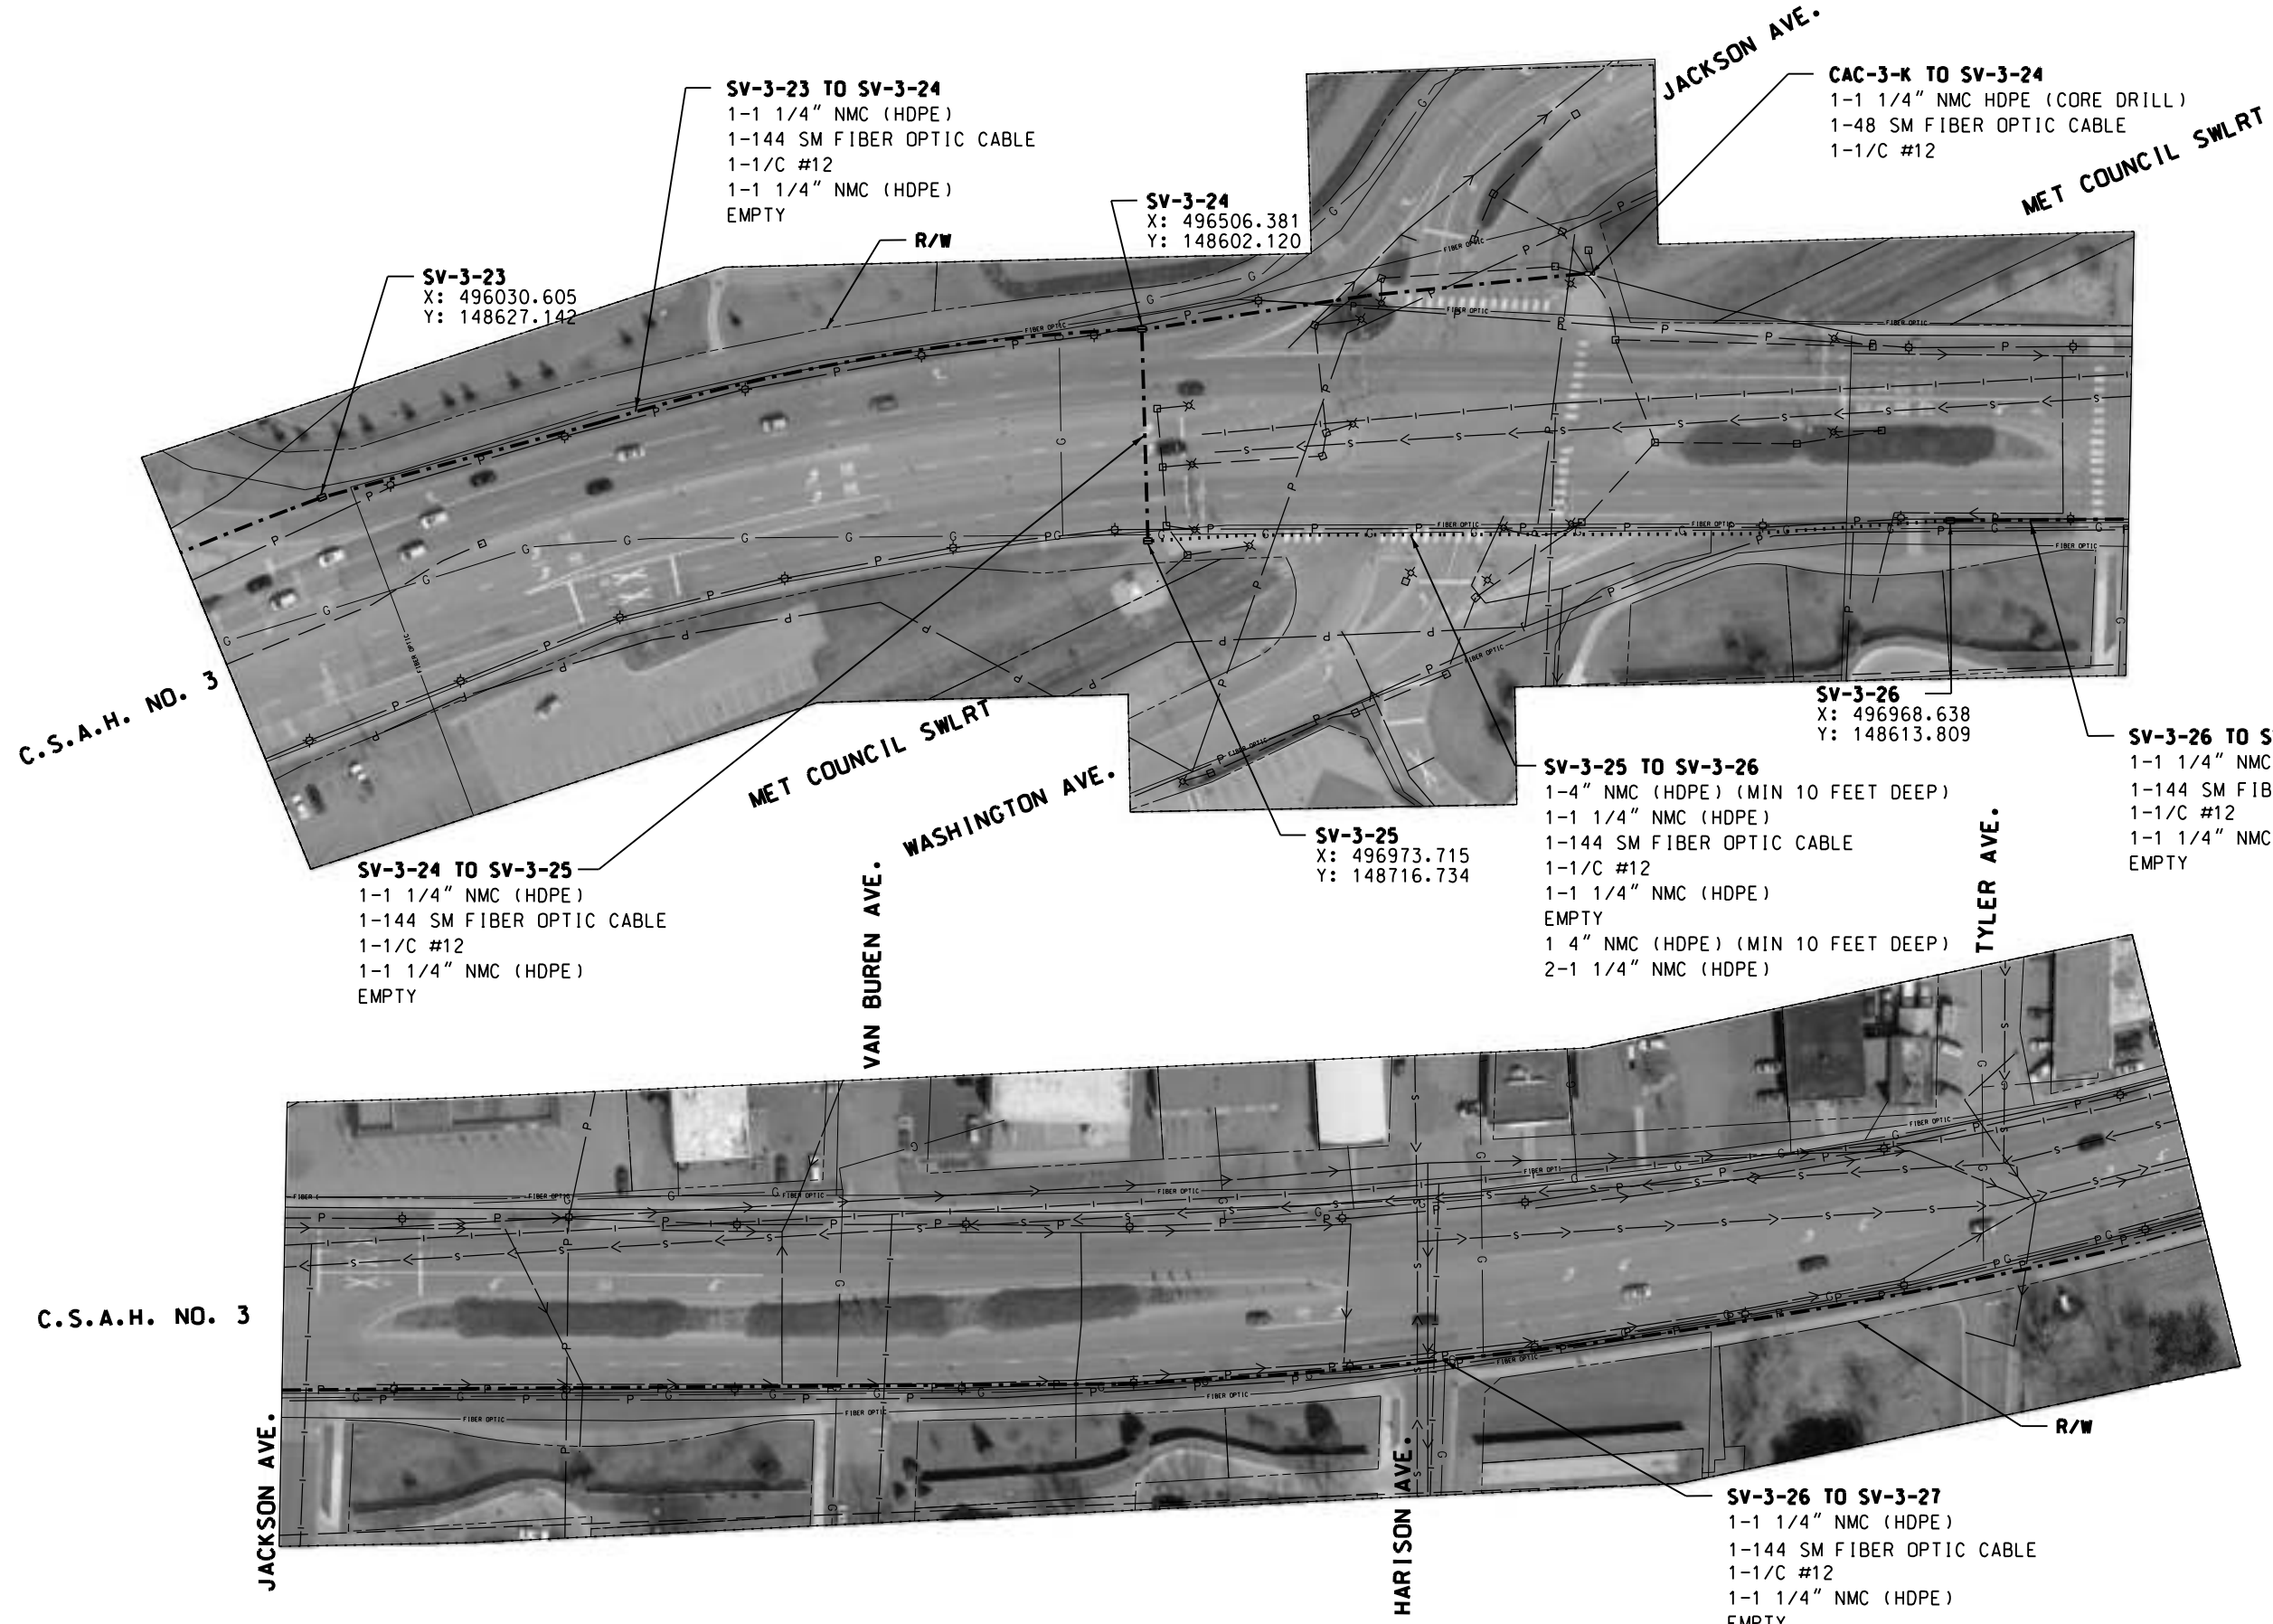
SV-3-23 TO SV-3-24
1-1 1/4" NMC (HDPE)
1-144 SM FIBER OPTIC CABLE
1-1/C #12
1-1 1/4" NMC (HDPE)
EMPTY

JACKSON AVE.

CAC-3-K TO SV-3-24
1-1 1/4" NMC HDPE (CORE DRILL)
1-48 SM FIBER OPTIC CABLE
1-1/C #12

MET COUNCIL SWLRT

SV-3-24
X: 496506.381
Y: 148602.120

R/W

SV-3-23
X: 496030.605
Y: 148627.142

C.S.A.H. NO. 3

MET COUNCIL SWLRT

WASHINGTON AVE.

SV-3-26
X: 496968.638
Y: 148613.809

SV-3-26 TO S
1-1 1/4" NMC
1-144 SM FIB
1-1/C #12
1-1 1/4" NMC
EMPTY

SV-3-25 TO SV-3-26
1-4" NMC (HDPE) (MIN 10 FEET DEEP)
1-1 1/4" NMC (HDPE)
1-144 SM FIBER OPTIC CABLE
1-1/C #12
1-1 1/4" NMC (HDPE)
EMPTY
1 4" NMC (HDPE) (MIN 10 FEET DEEP)
2-1 1/4" NMC (HDPE)

SV-3-25
X: 496973.715
Y: 148716.734

SV-3-24 TO SV-3-25
1-1 1/4" NMC (HDPE)
1-144 SM FIBER OPTIC CABLE
1-1/C #12
1-1 1/4" NMC (HDPE)
EMPTY

VAN BUREN AVE.

TYLER AVE.

C.S.A.H. NO. 3

R/W

JACKSON AVE.

HARISON AVE.

SV-3-26 TO SV-3-27
1-1 1/4" NMC (HDPE)
1-144 SM FIBER OPTIC CABLE
1-1/C #12
1-1 1/4" NMC (HDPE)
EMPTY